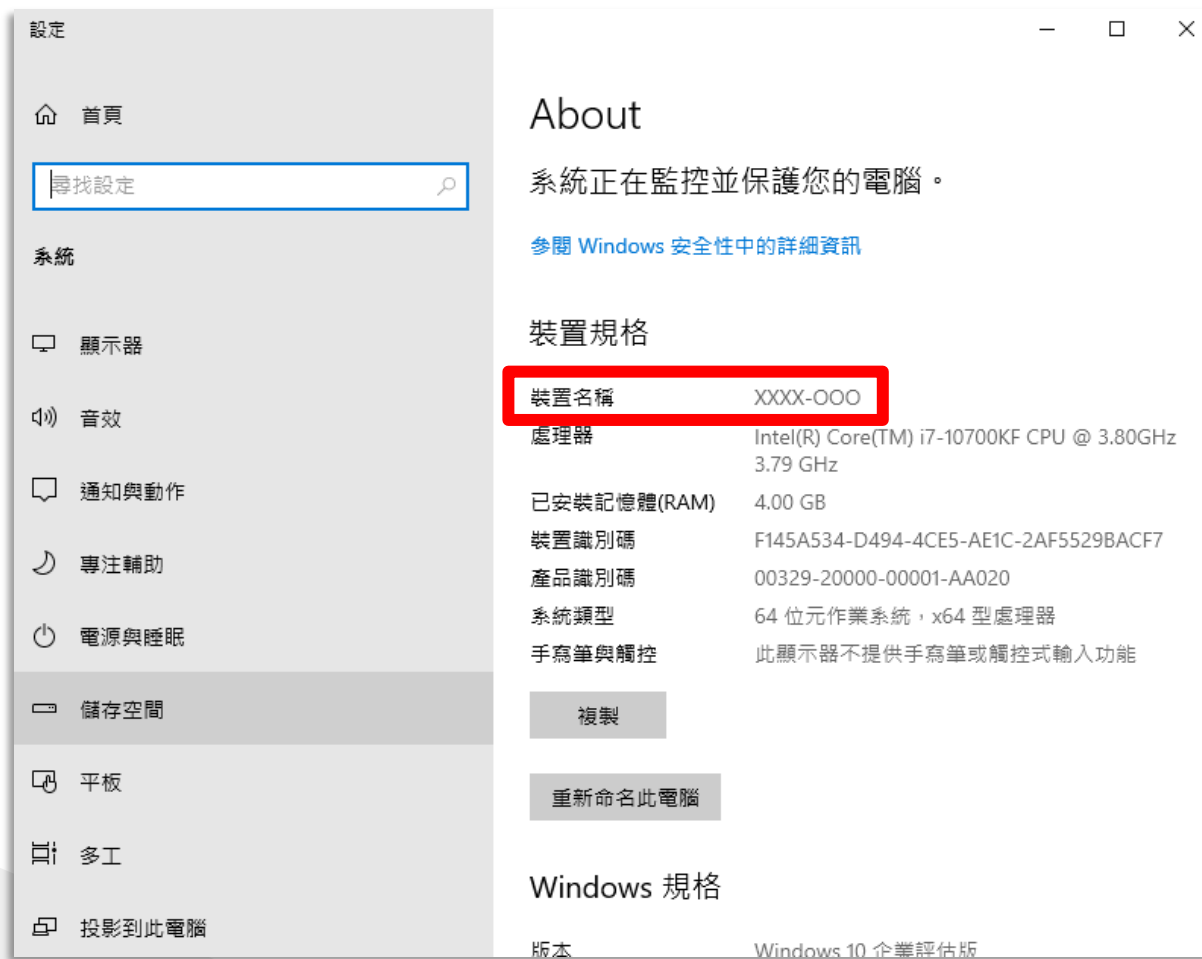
設定

首頁

尋找設定

系統

顯示器

音效

通知與動作

專注輔助

電源與睡眠

儲存空間

平板

多工

投影到此電腦

About

系統正在監控並保護您的電腦。

參閱 Windows 安全性中的詳細資訊

裝置規格

| | |
|---|---|
| 裝置名稱 | XXXX-OOO |
| 處理器 | Intel(R) Core(TM) i7-10700KF CPU @ 3.80GHz 3.79 GHz |
| 已安裝記憶體(RAM) | 4.00 GB |
| 裝置識別碼 | F145A534-D494-4CE5-AE1C-2AF5529BACF7 |
| 產品識別碼 | 00329-20000-00001-AA020 |
| 系統類型 | 64 位元作業系統，x64 型處理器 |
| 手寫筆與觸控 | 此顯示器不提供手寫筆或觸控式輸入功能 |

複製

重新命名此電腦

Windows 規格

版本 Windows 10 企業評估版